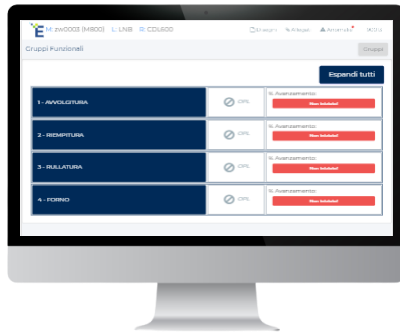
M: zw0003 (M800) L: LN8 R: CDL600

Eventi Allegati Allarmi Menu

Gruppi Funzionali

Gruppi

Espandi tutti

1 - AVVOLGITURA

OFL

% Avanzamento:

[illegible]

2 - RIEMPITURA

OFL

% Avanzamento:

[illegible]

3 - RULLATURA

OFL

% Avanzamento:

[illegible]

4 - FORNO

OFL

% Avanzamento:

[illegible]